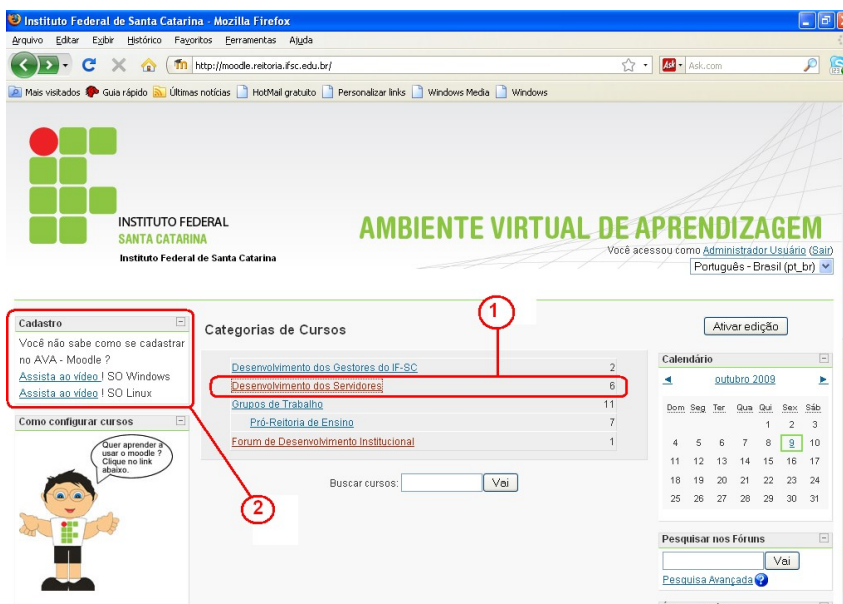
Instituto Federal de Santa Catarina - Mozilla Firefox

Arquivo Editar Exibir Histórico Favoritos Ferramentas Ajuda

http://moodle.reitoria.ifsc.edu.br/

Ask.com

Mais visitados Guia rápido Últimas notícias HotMail gratuito Personalizar links Windows Media Windows

INSTITUTO FEDERAL
SANTA CATARINA
Instituto Federal de Santa Catarina

AMBIENTE VIRTUAL DE APRENDIZAGEM

Você acessou como Administrador Usuário (Sair)

Português - Brasil (pt_br)

Cadastro

Você não sabe como se cadastrar no AVA - Moodle ?
Assista ao vídeo ! SO Windows
Assista ao vídeo ! SO Linux

Como configurar cursos

Quer aprender a usar o moodle ? Clique no link abaixo.

Categorias de Cursos

| | |
|---|---|
| Desenvolvimento dos Gestores do IF-SC | 2 |
| Desenvolvimento dos Servidores | 6 |
| Grupos de Trabalho | 11 |
| Pró-Reitoria de Ensino | 7 |
| Forum de Desenvolvimento Institucional | 1 |

Buscar cursos: Vai

1

2

Ativar edição

Calendário

◄ outubro 2009 ►

| Dom | Seg | Ter | Qua | Qui | Sex | Sáb |
|---|---|---|---|---|---|---|
| | | | | 1 | 2 | 3 |
| 4 | 5 | 6 | 7 | 8 | 9 | 10 |
| 11 | 12 | 13 | 14 | 15 | 16 | 17 |
| 18 | 19 | 20 | 21 | 22 | 23 | 24 |
| 25 | 26 | 27 | 28 | 29 | 30 | 31 |

Pesquisar nos Fóruns

Vai

Pesquisa Avançada